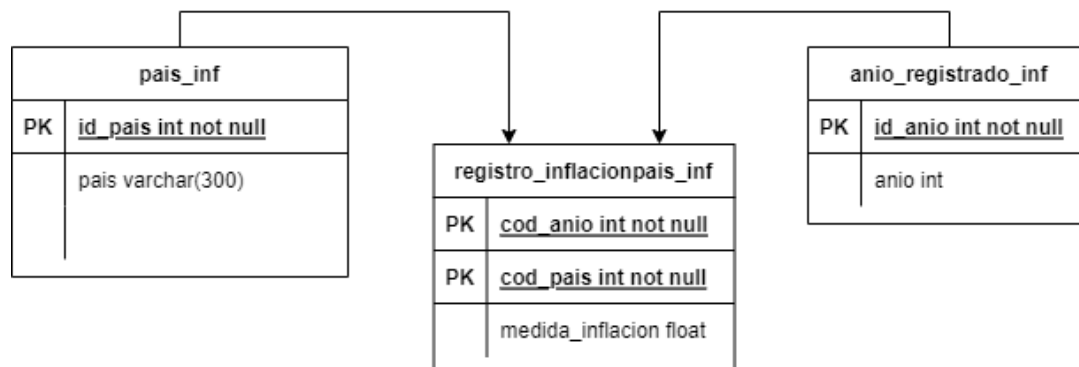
pais_inf

| PK | id_pais int not null |
|---|---|
| | pais varchar(300) |

registro_inflacionpais_inf

| PK | cod_anio int not null |
|---|---|
| PK | cod_pais int not null |
| | medida_inflacion float |

anio_registrado_inf

| PK | id_anio int not null |
|---|---|
| | anio int |